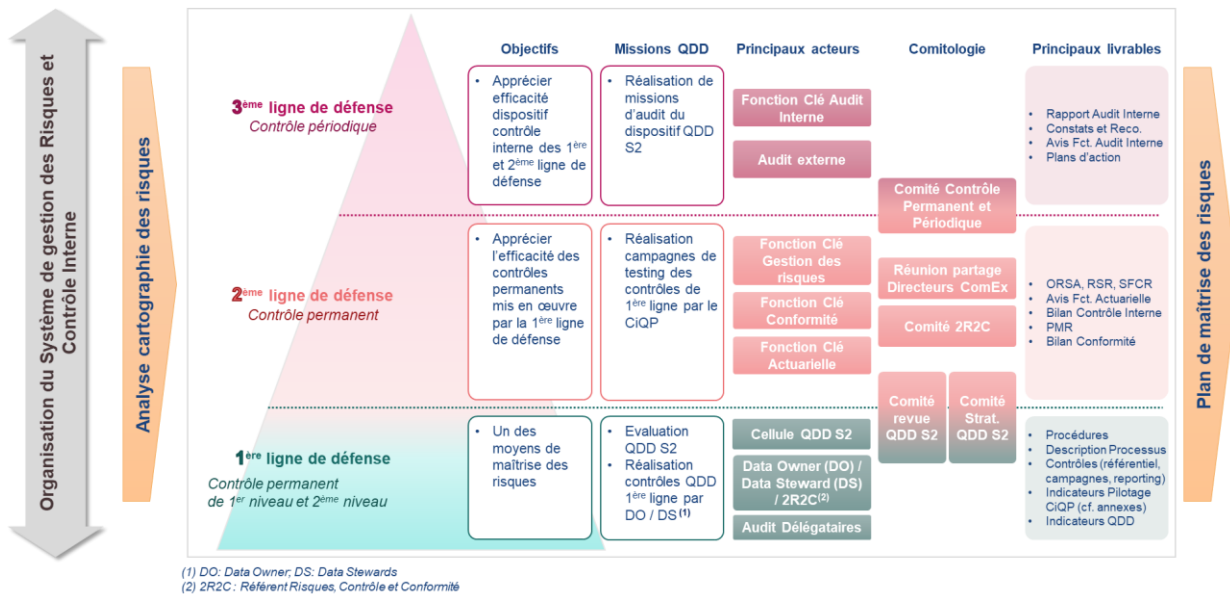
Organisation du Système de gestion des Risques et Contrôle Interne

Analyse cartographie des risques

| | Objectifs | Missions QDD | Principaux acteurs | Comitologie | Principaux livrables |
|---|---|---|---|---|---|
| $3^{ème}$ ligne de défense *Contrôle périodique* | • Apprécier efficacité dispositif contrôle interne des $1^{ère}$ et $2^{ème}$ ligne de défense | • Réalisation de missions d'audit du dispositif QDD S2 | Fonction Clé Audit Interne; Audit externe | Comité Contrôle Permanent et Périodique | • Rapport Audit Interne • Constats et Reco. • Avis Fct. Audit Interne • Plans d'action |
| $2^{ème}$ ligne de défense *Contrôle permanent* | • Apprécier l'efficacité des contrôles permanents mis en œuvre par la $1^{ère}$ ligne de défense | • Réalisation campagnes de testing des contrôles de $1^{ère}$ ligne par le CiQP | Fonction Clé Gestion des risques; Fonction Clé Conformité; Fonction Clé Actuarielle | Réunion partage Directeurs ComEx; Comité 2R2C | • ORSA, RSR, SFCR • Avis Fct. Actuarielle • Bilan Contrôle Interne • PMR • Bilan Conformité |
| $1^{ère}$ ligne de défense *Contrôle permanent de $1^{er}$ niveau et $2^{ème}$ niveau* | • Un des moyens de maîtrise des risques | • Evaluation QDD S2 • Réalisation contrôles QDD $1^{ère}$ ligne par DO / DS$^{(1)}$ | Cellule QDD S2; Data Owner (DO) / Data Steward (DS) / 2R2C$^{(2)}$; Audit Délégataires | Comité revue QDD S2; Comité Strat. QDD S2 | • Procédures • Description Processus • Contrôles (référentiel, campagnes, reporting) • Indicateurs Pilotage CiQP (cf. annexes) • Indicateurs QDD |

Plan de maîtrise des risques

(1) DO: Data Owner; DS: Data Stewards
(2) 2R2C : Référent Risques, Contrôle et Conformité